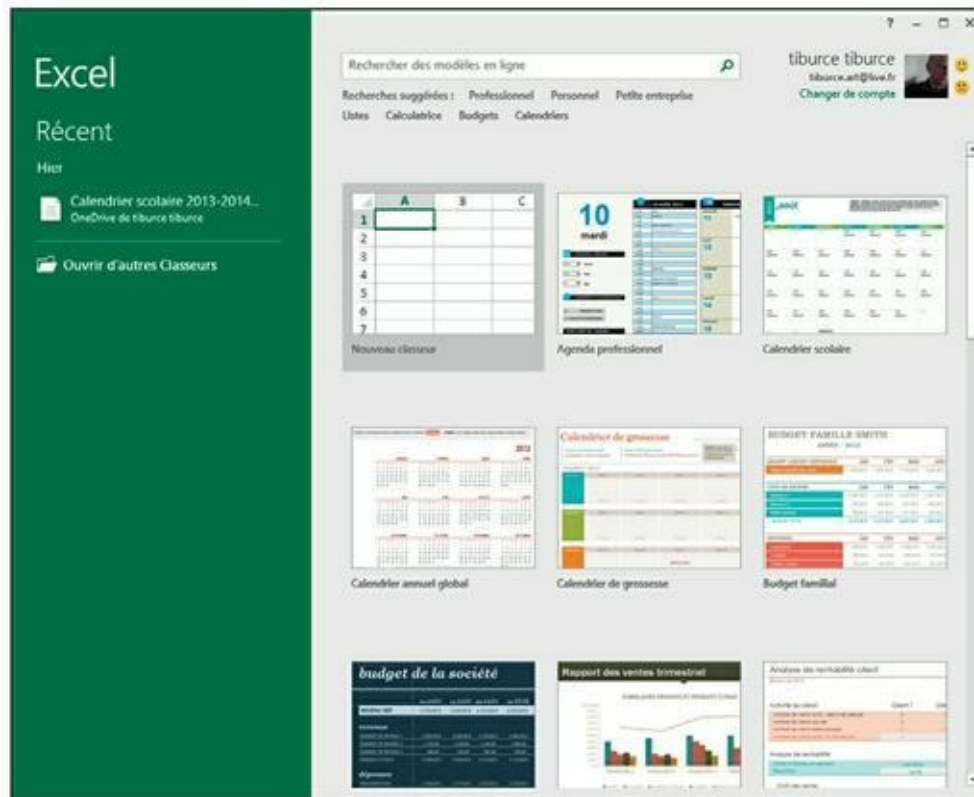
Excel

Récent

Hier

Calendrier scolaire 2013-2014...
OneDrive de tiburce tiburce

Ouvrir d'autres Classeurs

? – □ ×

Rechercher des modèles en ligne

Recherches suggérées : Professionnel Personnel Petite entreprise Listes Calculatrice Budgets Calendriers

tiburce tiburce
tiburce.art@live.fr
Changer de compte

| | A | B | C |
|---|---|---|---|
| 1 | | | |
| 2 | | | |
| 3 | | | |
| 4 | | | |
| 5 | | | |
| 6 | | | |
| 7 | | | |

Nouveau classeur

10
mardi

Agenda professionnel

Calendrier scolaire

2012

Calendrier annuel global

Calendrier de grossesse

Calendrier de grossesse

BUDGET FAMILLE SMITH

Budget familial

budget de la société

Rapport des ventes trimestriel

Analyse de rentabilité client